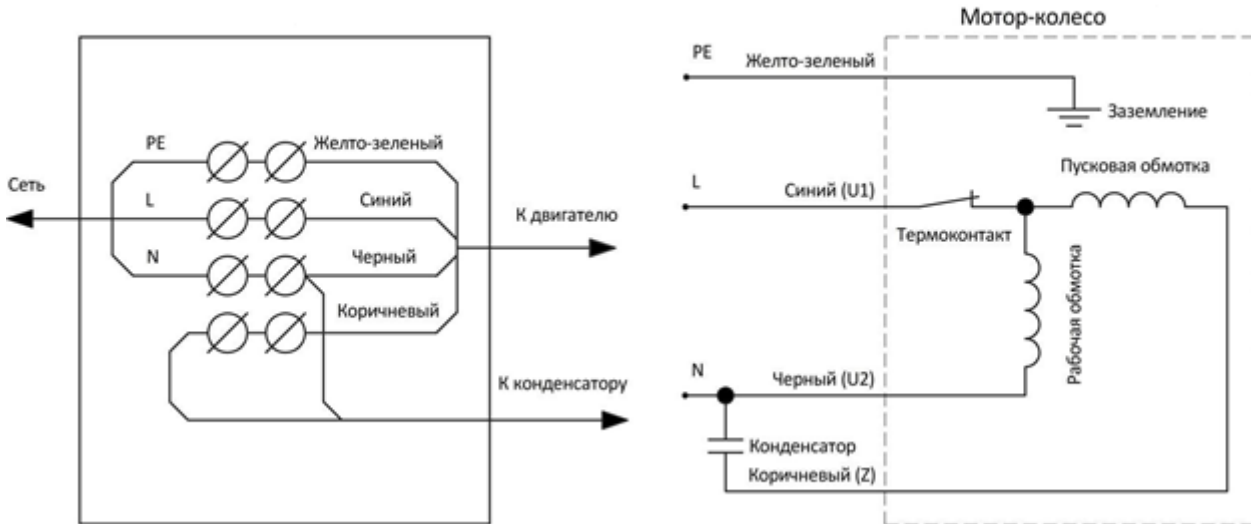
Сеть

PE
Желто-зеленый
L
Синий
N
Черный
Коричневый

К двигателю

К конденсатору

Мотор-колесо

PE
Желто-зеленый
Заземление

L
Синий (U1)
Пусковая обмотка
Термоконтакт
Рабочая обмотка

N
Черный (U2)
Конденсатор
Коричневый (Z)